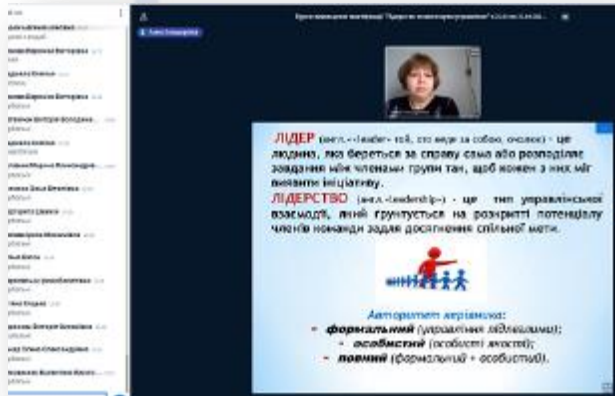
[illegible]

ЛІДЕР (англ. «leader» той, хто веде за собою, очолює) - це людина, яка береться за справу сама або розподіляє завдання між членами групи так, щоб кожен з них міг виявити ініціативу.

ЛІДЕРСТВО (англ. «leadership») - це тип управлінської взаємодії, який ґрунтується на розкритті потенціалу членів команди задля досягнення спільної мети.

Авторитет керівника:
- формальний (управління підлеглими);
- особистий (особисті якості);
- повний (формальний + особистий).